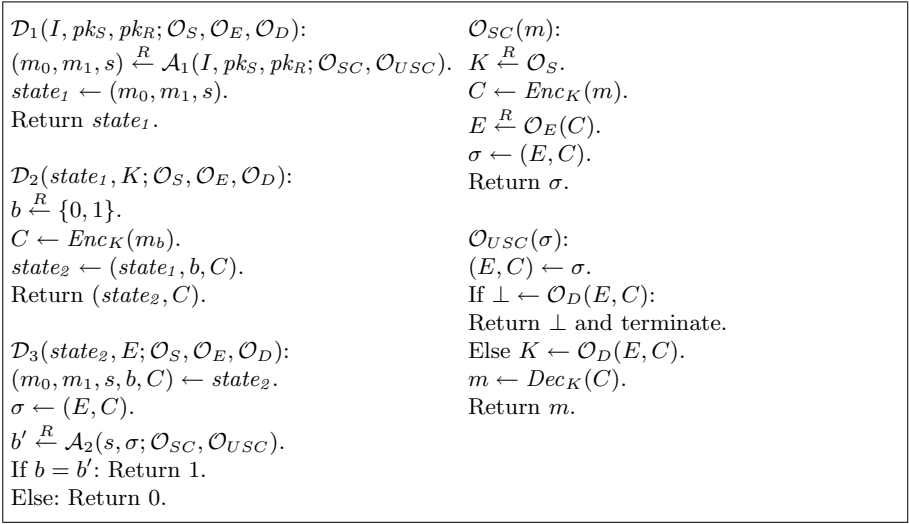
$\mathcal{D}_1(I, pk_S, pk_R; \mathcal{O}_S, \mathcal{O}_E, \mathcal{O}_D)$:
$(m_0, m_1, s) \overset{R}{\leftarrow} \mathcal{A}_1(I, pk_S, pk_R; \mathcal{O}_{SC}, \mathcal{O}_{USC})$.
$state_1 \leftarrow (m_0, m_1, s)$.
Return $state_1$.

$\mathcal{D}_2(state_1, K; \mathcal{O}_S, \mathcal{O}_E, \mathcal{O}_D)$:
$b \overset{R}{\leftarrow} \{0,1\}$.
$C \leftarrow Enc_K(m_b)$.
$state_2 \leftarrow (state_1, b, C)$.
Return $(state_2, C)$.

$\mathcal{D}_3(state_2, E; \mathcal{O}_S, \mathcal{O}_E, \mathcal{O}_D)$:
$(m_0, m_1, s, b, C) \leftarrow state_2$.
$\sigma \leftarrow (E, C)$.
$b' \overset{R}{\leftarrow} \mathcal{A}_2(s, \sigma; \mathcal{O}_{SC}, \mathcal{O}_{USC})$.
If $b = b'$: Return 1.
Else: Return 0.

$\mathcal{O}_{SC}(m)$:
$K \overset{R}{\leftarrow} \mathcal{O}_S$.
$C \leftarrow Enc_K(m)$.
$E \overset{R}{\leftarrow} \mathcal{O}_E(C)$.
$\sigma \leftarrow (E, C)$.
Return $\sigma$.

$\mathcal{O}_{USC}(\sigma)$:
$(E, C) \leftarrow \sigma$.
If $\perp \leftarrow \mathcal{O}_D(E, C)$:
Return $\perp$ and terminate.
Else $K \leftarrow \mathcal{O}_D(E, C)$.
$m \leftarrow Dec_K(C)$.
Return $m$.